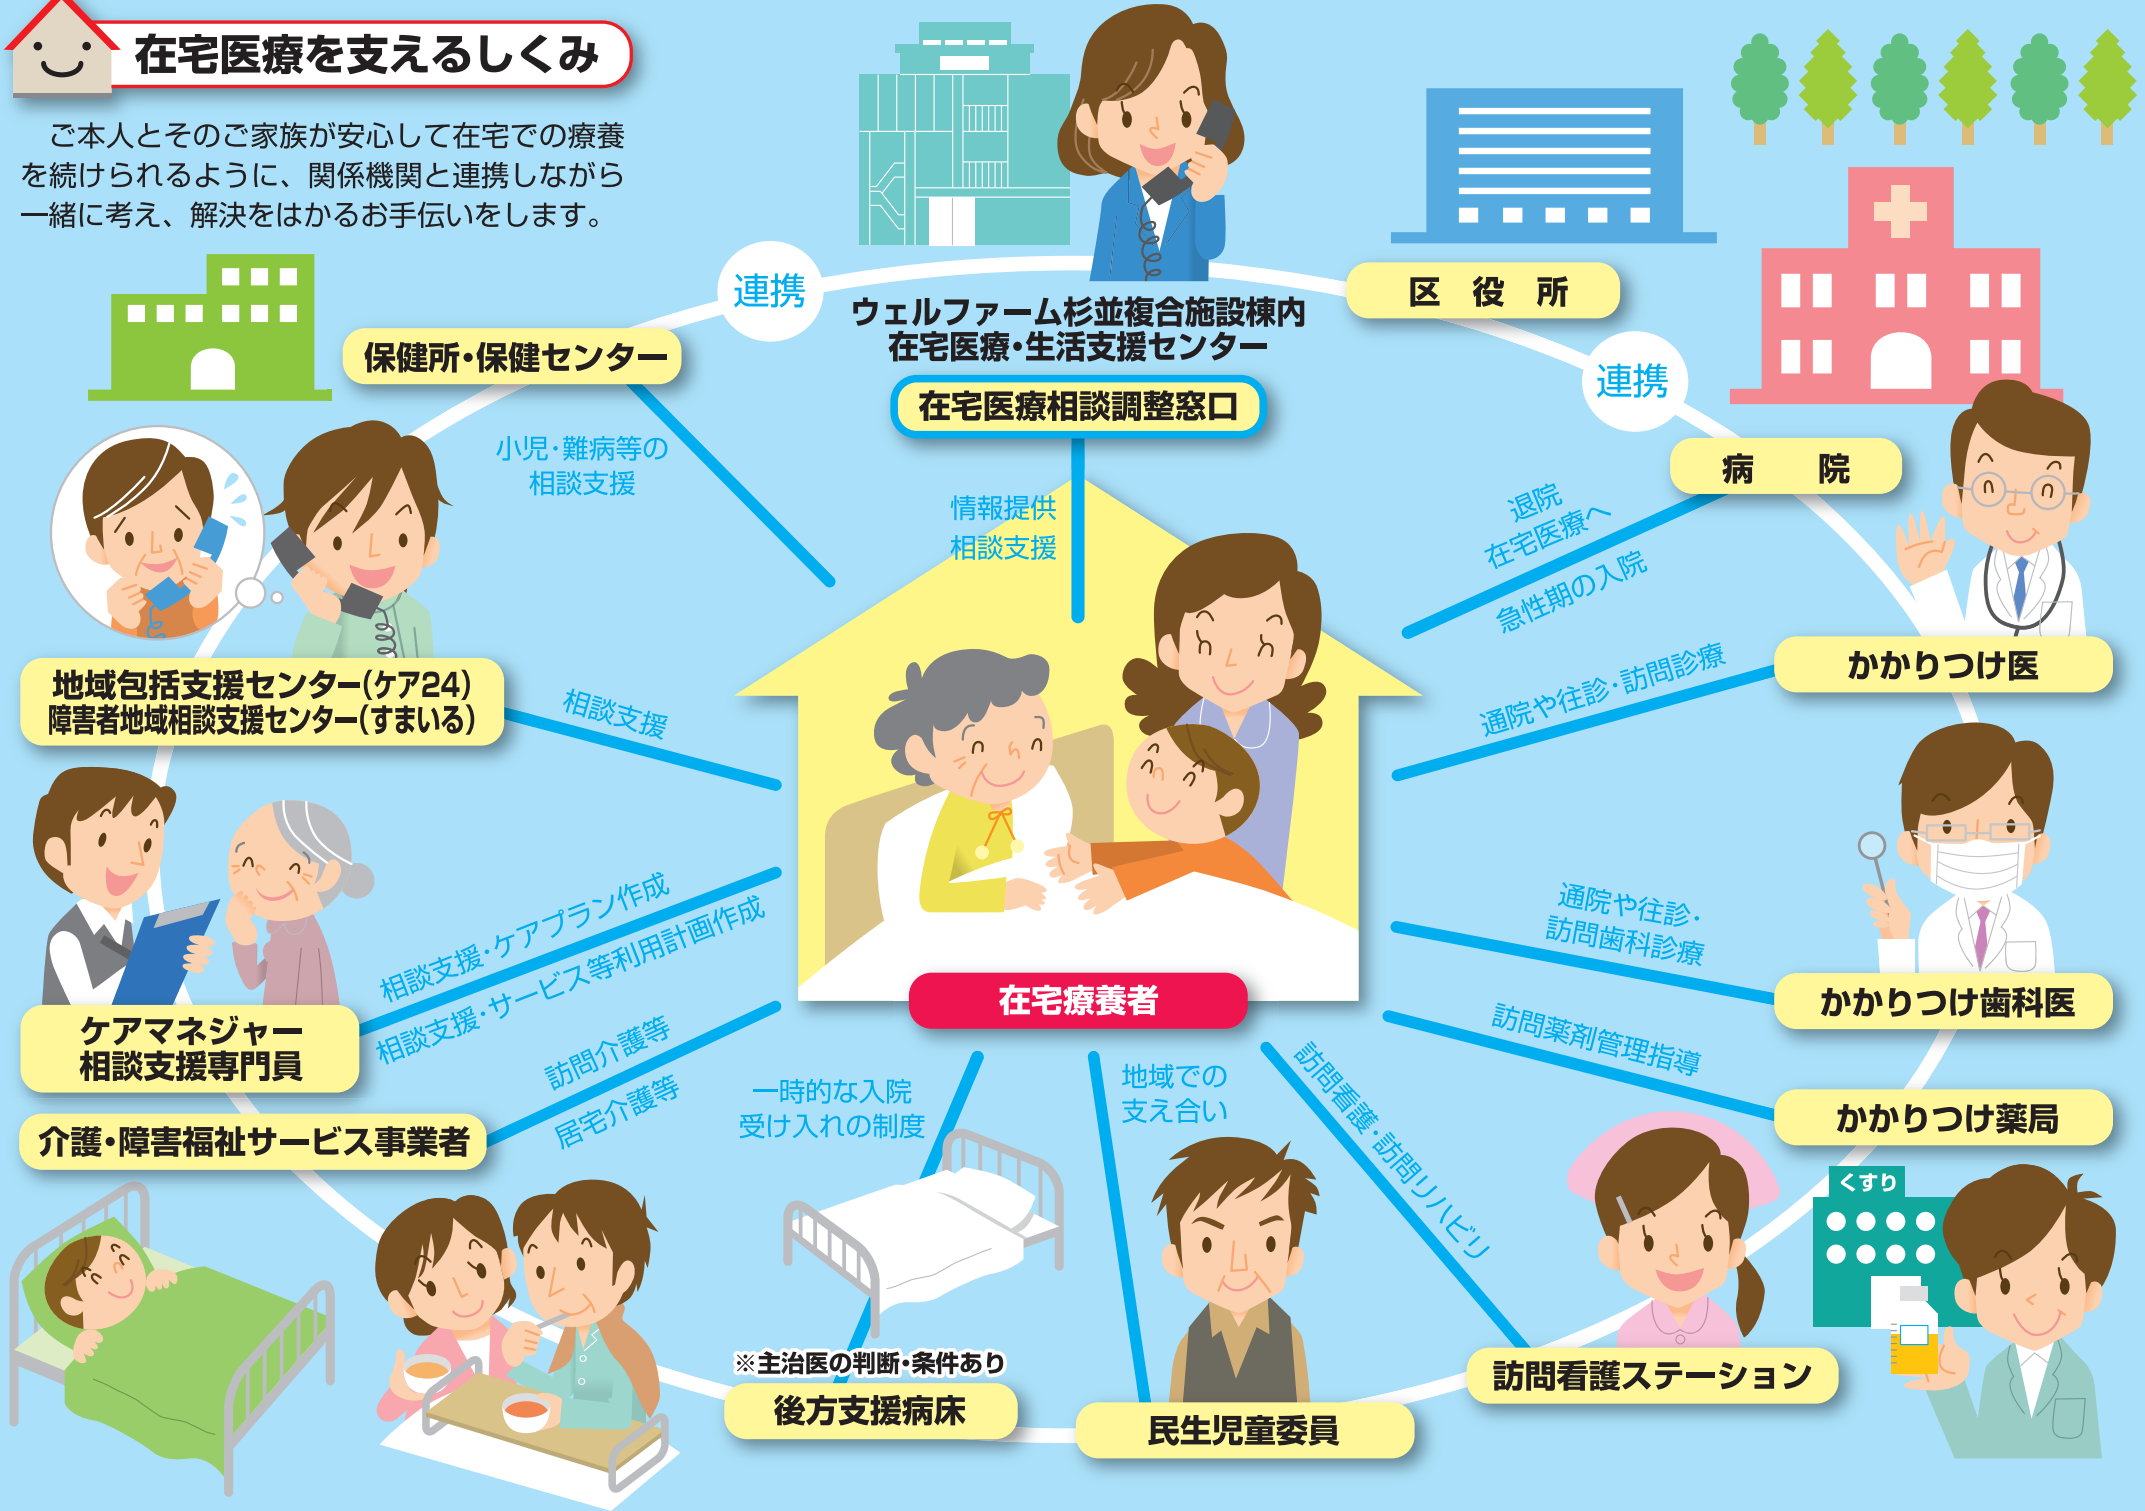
在宅医療を支えるしくみ

ご本人とそのご家族が安心して在宅での療養を続けられるように、関係機関と連携しながら一緒に考え、解決をはかるお手伝いをします。

連携

ウェルファーム杉並複合施設棟内
在宅医療・生活支援センター

在宅医療相談調整窓口

区　役　所

連携

病　　院

保健所・保健センター

小児・難病等の
相談支援

情報提供
相談支援

退院
在宅医療へ

急性期の入院

かかりつけ医

通院や往診・訪問診療

地域包括支援センター(ケア24)
障害者地域相談支援センター(すまいる)

相談支援

相談支援・ケアプラン作成
相談支援・サービス等利用計画作成

ケアマネジャー
相談支援専門員

通院や往診・
訪問歯科診療

かかりつけ歯科医

在宅療養者

訪問薬剤管理指導

かかりつけ薬局

くすり

介護・障害福祉サービス事業者

訪問介護等
居宅介護等

一時的な入院
受け入れの制度

地域での
支え合い

訪問看護・訪問リハビリ

※主治医の判断・条件あり
後方支援病床

民生児童委員

訪問看護ステーション